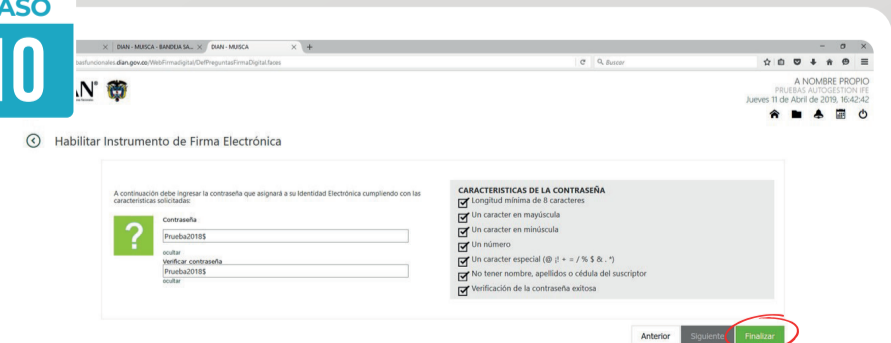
ASO
10

DIAN - MUISCA - BANDEJA SA... DIAN - MUISCA
asfuncionales.dian.gov.co/WebFirmadigital/DefPreguntasFirmaDigital.faces
Buscar

A NOMBRE PROPIO
PRUEBAS AUTOGESTION IFE
Jueves 11 de Abril de 2019, 16:42:42

Habilitar Instrumento de Firma Electrónica

A continuación debe ingresar la contraseña que asignará a su Identidad Electrónica cumpliendo con las características solicitadas:

Contraseña
Prueba2018$
ocultar
Verificar contraseña
Prueba2018$
ocultar

CARACTERISTICAS DE LA CONTRASEÑA
Longitud mínima de 8 caracteres
Un caracter en mayúscula
Un caracter en minúscula
Un número
Un caracter especial (@ ¡! + = / % $ & . *)
No tener nombre, apellidos o cédula del suscriptor
Verificación de la contraseña exitosa

Anterior Siguiente Finalizar